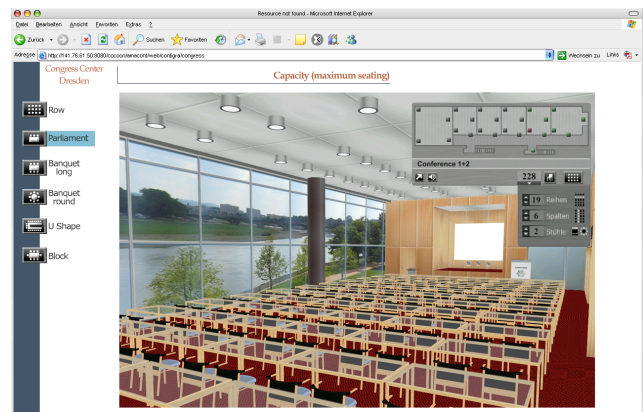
Resource not found - Microsoft Internet Explorer

Datei Bearbeiten Ansicht Favoriten Extras ?

Zurück Suchen Favoriten

Adresse http://141.76.61.50:8080/cocoon/emecontrol/web/configra/congress Wechseln zu Links

Congress Center Dresden

Capacity (maximum seating)

Row

Parliament

Banquet long

Banquet round

U Shape

Block

Conference 1+2

228

19 Reihen

6 Spalten

2 Stühle